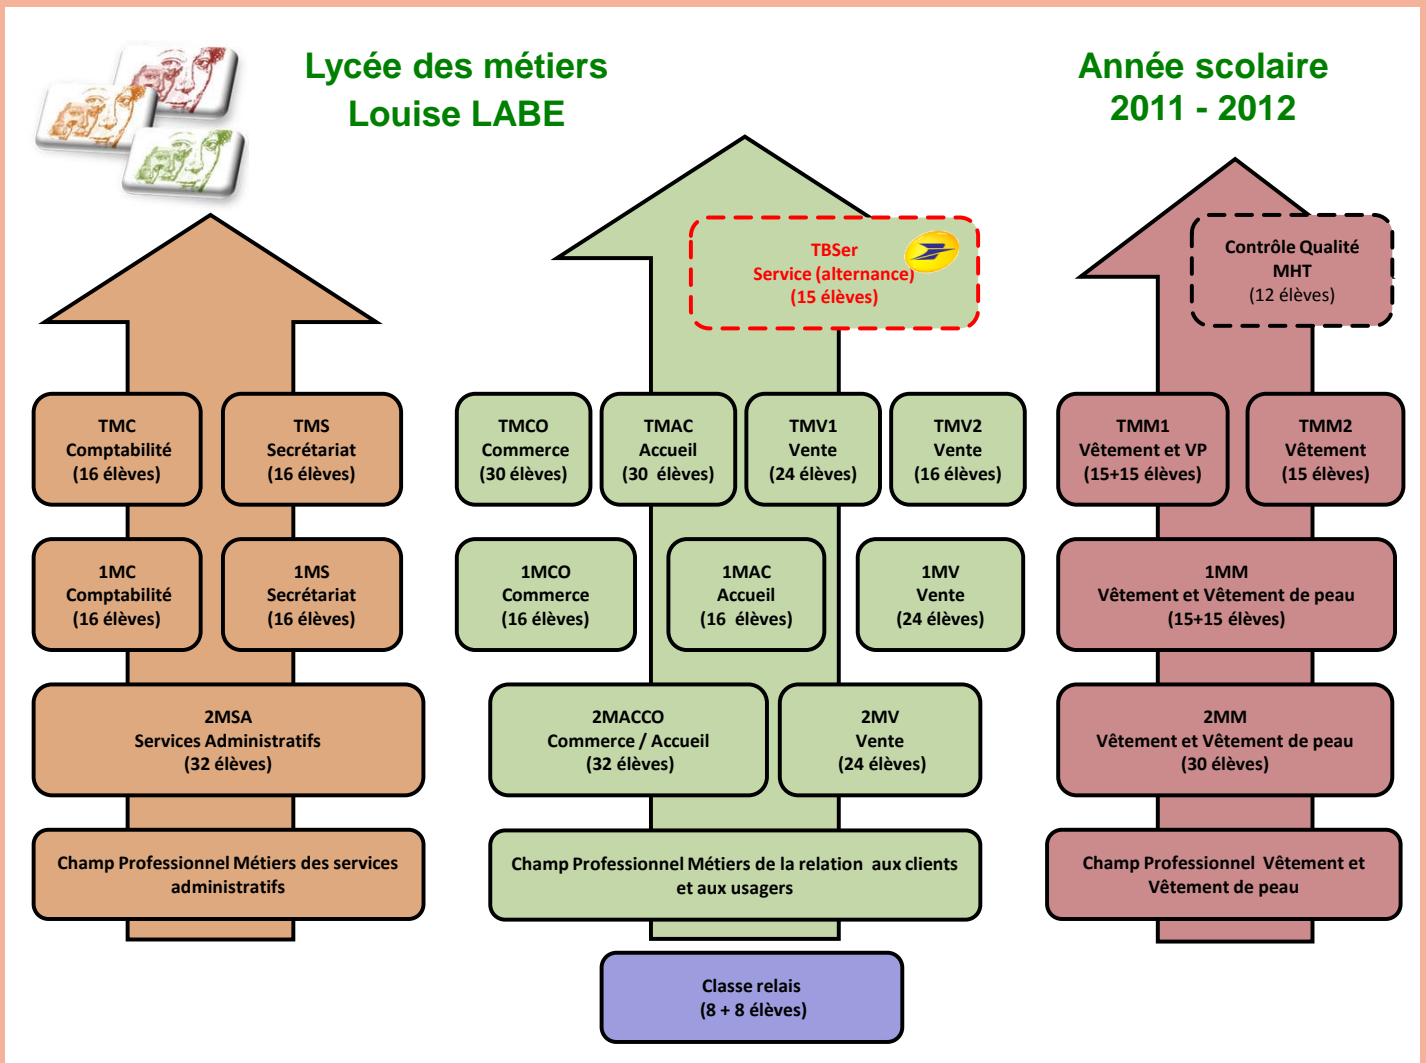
Lycée des métiers
Louise LABE

Année scolaire
2011 - 2012

TMC
Comptabilité
(16 élèves)

TMS
Secrétariat
(16 élèves)

1MC
Comptabilité
(16 élèves)

1MS
Secrétariat
(16 élèves)

2MSA
Services Administratifs
(32 élèves)

Champ Professionnel Métiers des services administratifs

TBSer
Service (alternance)
(15 élèves)

TMCO
Commerce
(30 élèves)

TMAC
Accueil
(30 élèves)

TMV1
Vente
(24 élèves)

TMV2
Vente
(16 élèves)

1MCO
Commerce
(16 élèves)

1MAC
Accueil
(16 élèves)

1MV
Vente
(24 élèves)

2MACCO
Commerce / Accueil
(32 élèves)

2MV
Vente
(24 élèves)

Champ Professionnel Métiers de la relation aux clients et aux usagers

Classe relais
(8 + 8 élèves)

Contrôle Qualité
MHT
(12 élèves)

TMM1
Vêtement et VP
(15+15 élèves)

TMM2
Vêtement
(15 élèves)

1MM
Vêtement et Vêtement de peau
(15+15 élèves)

2MM
Vêtement et Vêtement de peau
(30 élèves)

Champ Professionnel Vêtement et Vêtement de peau